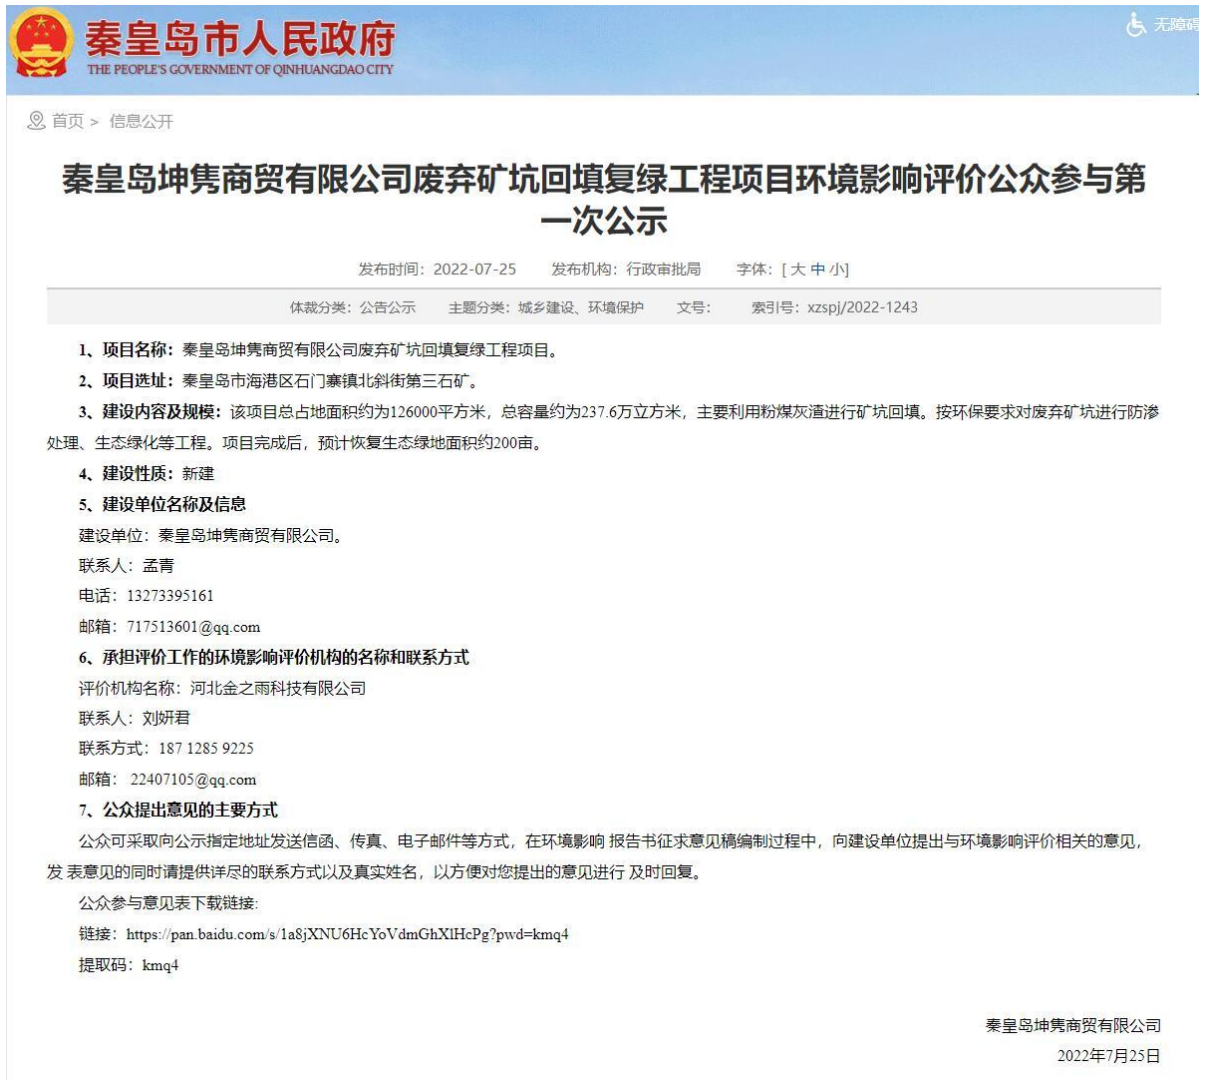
秦皇岛市人民政府
THE PEOPLE'S GOVERNMENT OF QINHUANGDAO CITY

无障碍

首页 > 信息公开

秦皇岛坤隽商贸有限公司废弃矿坑回填复绿工程项目环境影响评价公众参与第一次公示

发布时间：2022-07-25 发布机构：行政审批局 字体：[ 大 中 小]

体裁分类：公告公示 主题分类：城乡建设、环境保护 文号： 索引号：xzspj/2022-1243

1、项目名称：秦皇岛坤隽商贸有限公司废弃矿坑回填复绿工程项目。

2、项目选址：秦皇岛市海港区石门寨镇北斜街第三石矿。

3、建设内容及规模：该项目总占地面积约为126000平方米，总容量约为237.6万立方米，主要利用粉煤灰渣进行矿坑回填。按环保要求对废弃矿坑进行防渗处理、生态绿化等工程。项目完成后，预计恢复生态绿地面积约200亩。

4、建设性质：新建

5、建设单位名称及信息

建设单位：秦皇岛坤隽商贸有限公司。

联系人：孟青

电话：13273395161

邮箱：717513601@qq.com

6、承担评价工作的环境影响评价机构的名称和联系方式

评价机构名称：河北金之雨科技有限公司

联系人：刘妍君

联系方式：187 1285 9225

邮箱：22407105@qq.com

7、公众提出意见的主要方式

公众可采取向公示指定地址发送信函、传真、电子邮件等方式，在环境影响 报告书征求意见稿编制过程中，向建设单位提出与环境影响评价相关的意见，发 表意见的同时请提供详尽的联系方式以及真实姓名，以方便对您提出的意见进行 及时回复。

公众参与意见表下载链接：

链接：https://pan.baidu.com/s/1a8jXNU6HcYoVdmGhXlHcPg?pwd=kmq4

提取码：kmq4

秦皇岛坤隽商贸有限公司

2022年7月25日